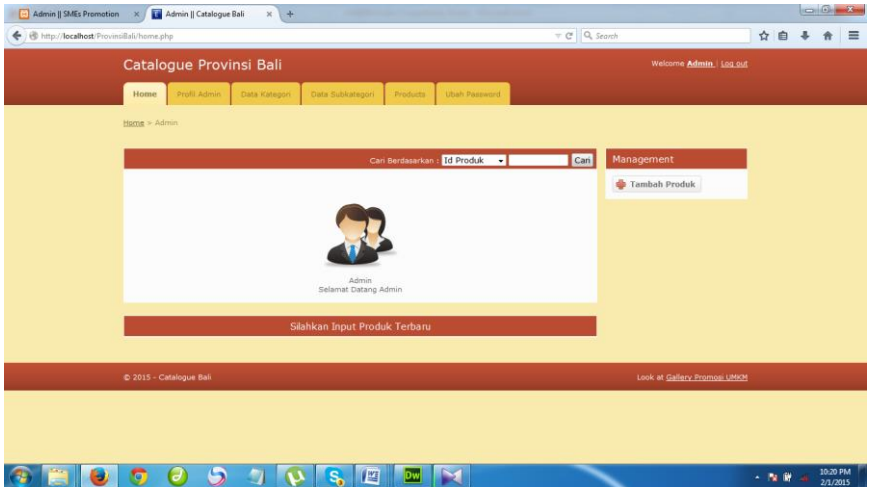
Admin || SMEs Promotion ×
Admin || Catalogue Bali ×
+

http://localhost/ProvinsiBali/home.php

Search

Catalogue Provinsi Bali

Welcome Admin | Log out

Home
Profil Admin
Data Kategori
Data Subkategori
Products
Ubah Password

Home > Admin

Cari Berdasarkan : Id Produk
Cari

Admin
Selamat Datang Admin

Silahkan Input Produk Terbaru

Management

Tambah Produk

© 2015 - Catalogue Bali

Look at Gallery Promosi UMKM

10:20 PM
2/1/2015